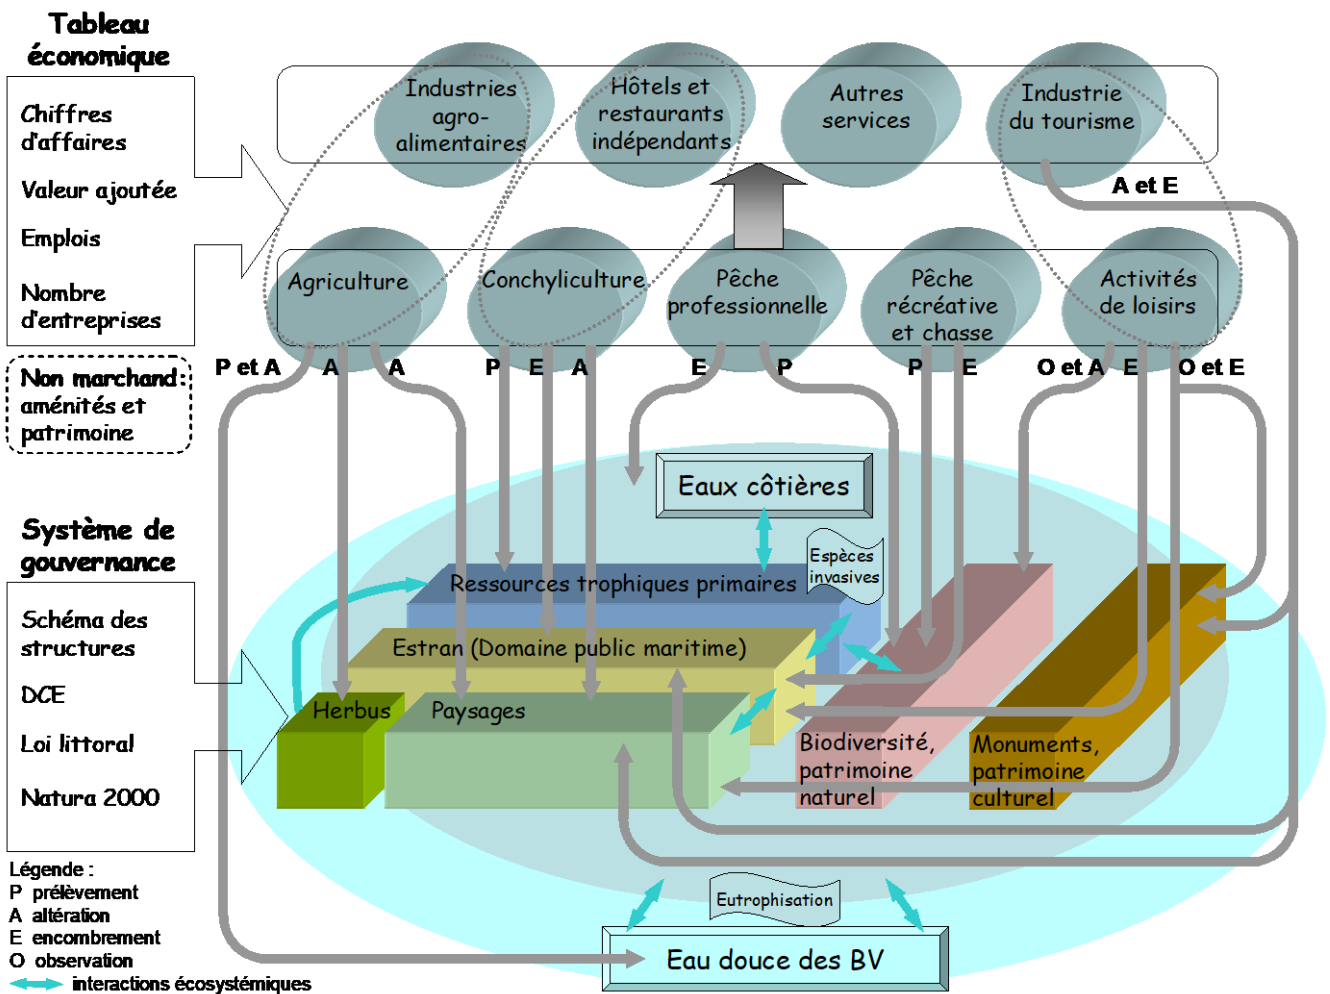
Tableau économique

Chiffres d'affaires

Valeur ajoutée

Emplois

Nombre d'entreprises

Non marchand : aménités et patrimoine

Système de gouvernance

Schéma des structures

DCE

Loi littoral

Natura 2000

Industries agro-alimentaires

Hôtels et restaurants indépendants

Autres services

Industrie du tourisme

A et E

Agriculture

Conchyliculture

Pêche professionnelle

Pêche récréative et chasse

Activités de loisirs

P et A A A P E A E P P E O et A E O et E

Eaux côtières

Espèces invasives

Ressources trophiques primaires

Estran (Domaine public maritime)

Herbus

Paysages

Biodiversité, patrimoine naturel

Monuments, patrimoine culturel

Eutrophisation

Eau douce des BV

Légende :
P prélèvement
A altération
E encombrement
O observation
interactions écosystémiques